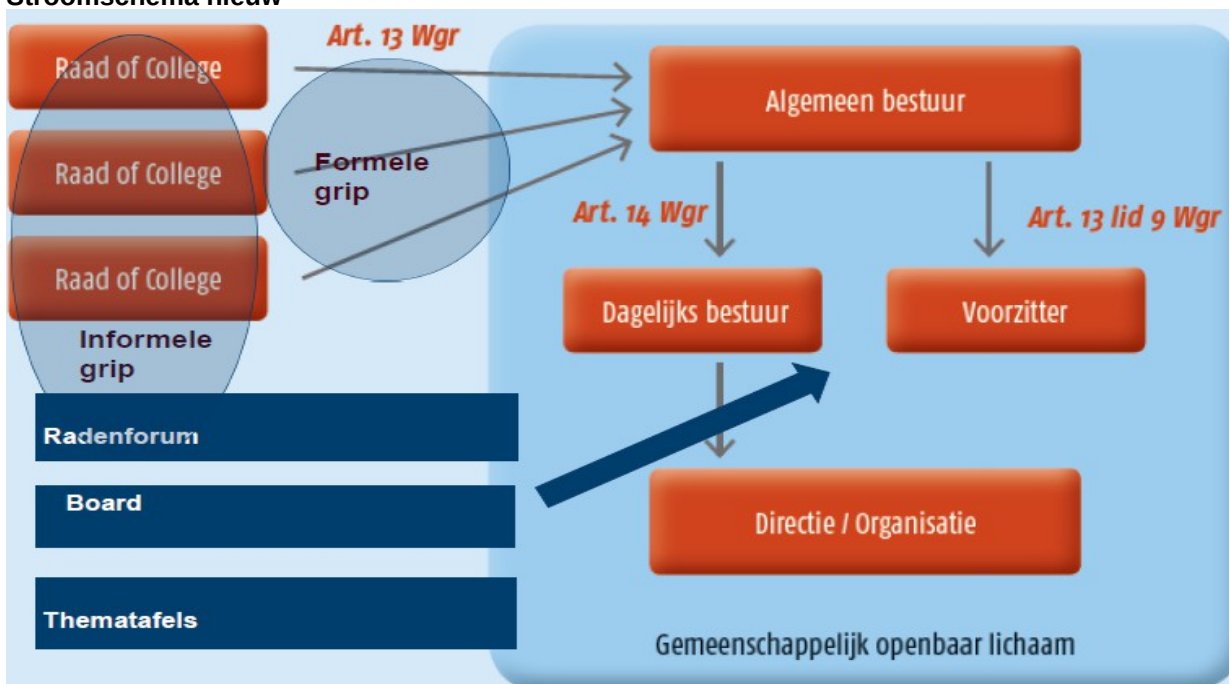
Stroomschema nieuw

Raad of College

Raad of College

Raad of College

Art. 13 Wgr

Formele grip

Informele grip

Algemeen bestuur

Art. 14 Wgr

Art. 13 lid 9 Wgr

Dagelijks bestuur

Voorzitter

Radenforum

Board

Thematafels

Directie / Organisatie

Gemeenschappelijk openbaar lichaam